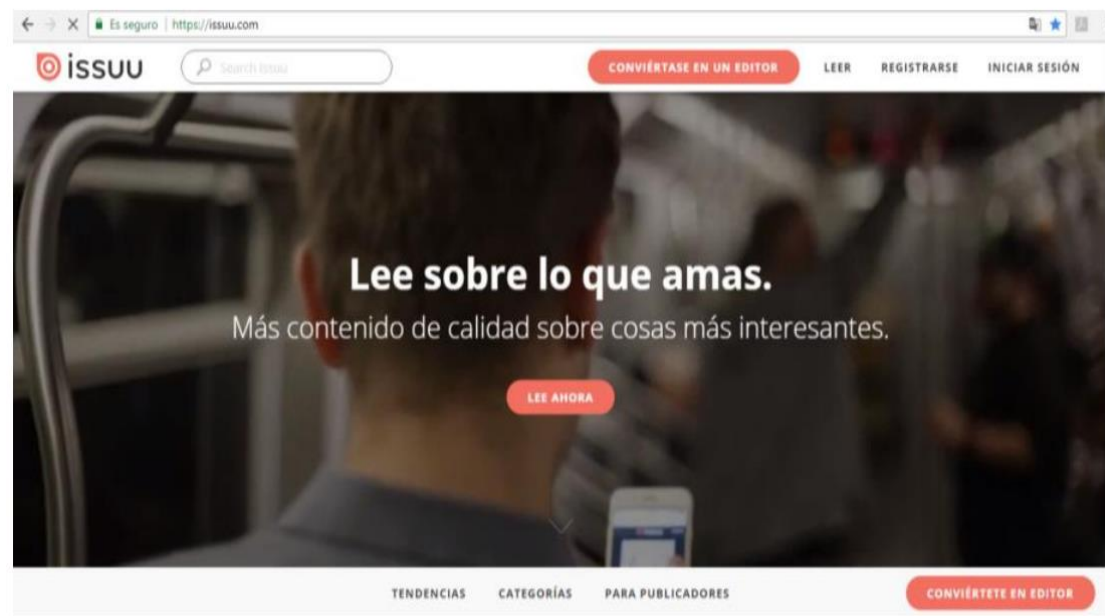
Es seguro | https://issuu.com

issuu

Search Issuu

CONVIÉRTASE EN UN EDITOR

LEER

REGISTRARSE

INICIAR SESIÓN

Lee sobre lo que amas.

Más contenido de calidad sobre cosas más interesantes.

LEE AHORA

TENDENCIAS

CATEGORÍAS

PARA PUBLICADORES

CONVIÉRTETE EN EDITOR